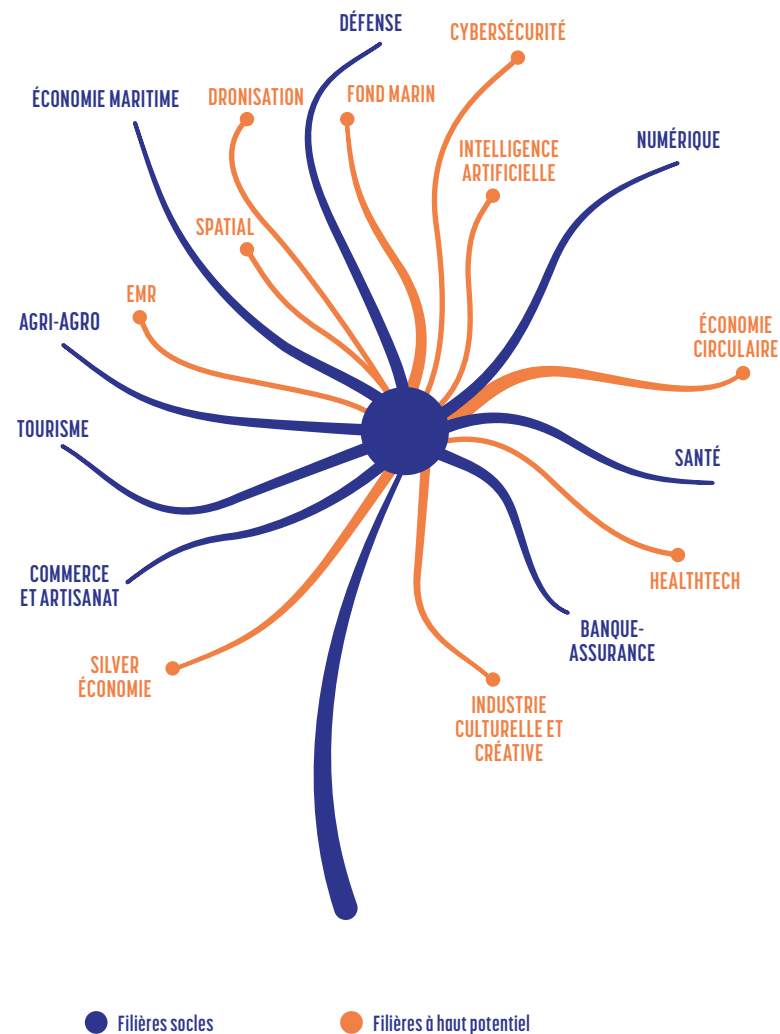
DÉFENSE

CYBERSÉCURITÉ

ÉCONOMIE MARITIME

DRONISATION

FOND MARIN

INTELLIGENCE ARTIFICIELLE

NUMÉRIQUE

SPATIAL

EMR

AGRI-AGRO

ÉCONOMIE CIRCULAIRE

TOURISME

SANTÉ

COMMERCE ET ARTISANAT

HEALTHTECH

BANQUE-ASSURANCE

SILVER ÉCONOMIE

INDUSTRIE CULTURELLE ET CRÉATIVE

Filières socles

Filières à haut potentiel